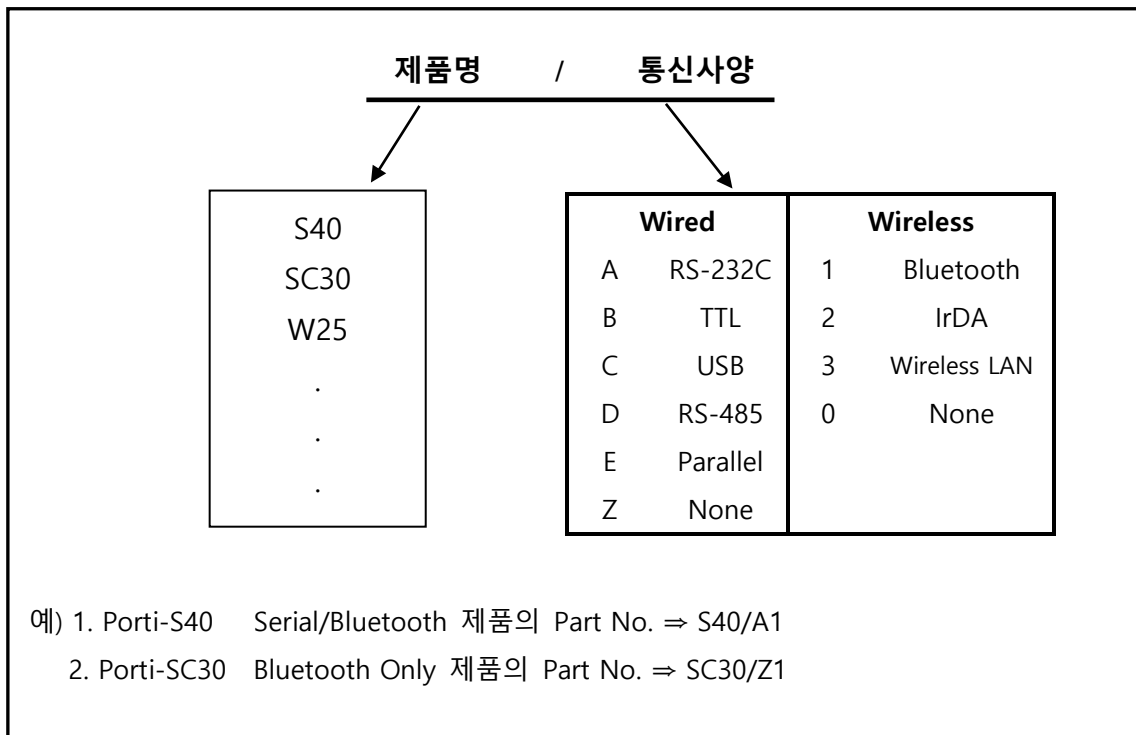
제품명 / 통신사양

S40
SC30
W25
.
.
.

| Wired | | Wireless | |
|---|---|---|---|
| A | RS-232C | 1 | Bluetooth |
| B | TTL | 2 | IrDA |
| C | USB | 3 | Wireless LAN |
| D | RS-485 | 0 | None |
| E | Parallel | | |
| Z | None | | |

예) 1. Porti-S40 Serial/Bluetooth 제품의 Part No. ⇒ S40/A1
2. Porti-SC30 Bluetooth Only 제품의 Part No. ⇒ SC30/Z1